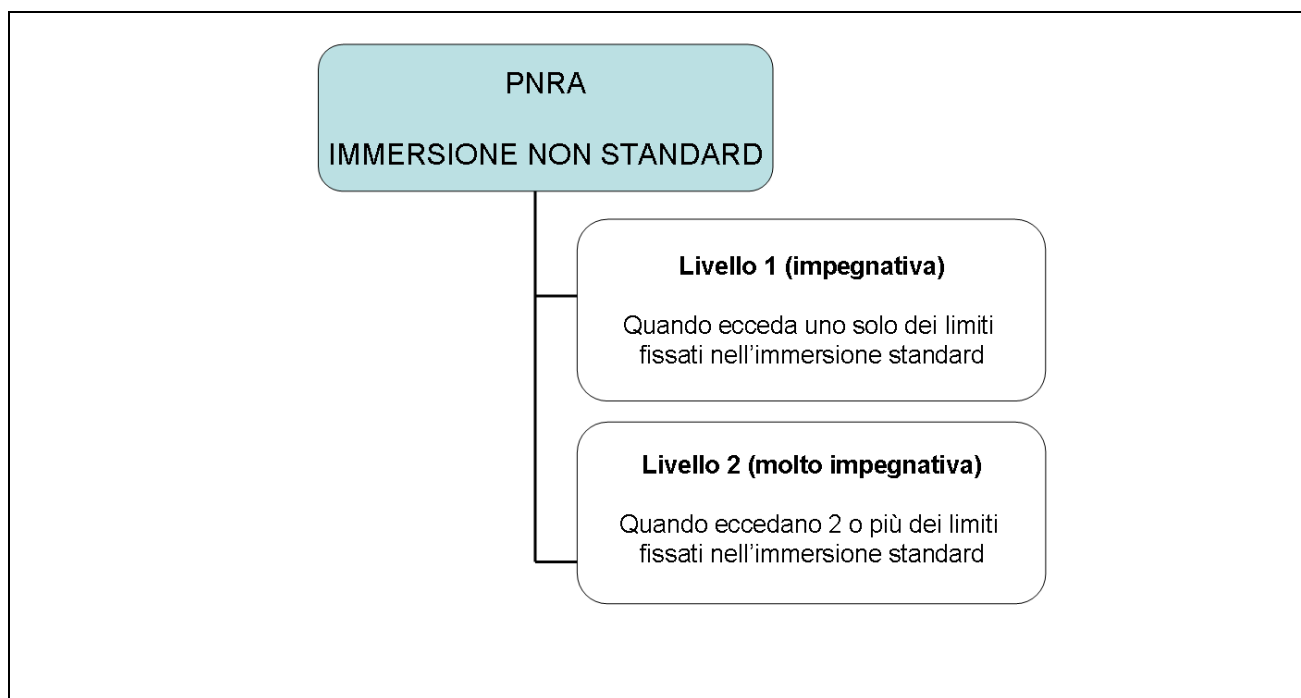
PNRA

IMMERSIONE NON STANDARD

**Livello 1 (impegnativa)**

Quando ecceda uno solo dei limiti fissati nell'immersione standard

**Livello 2 (molto impegnativa)**

Quando eccedano 2 o più dei limiti fissati nell'immersione standard